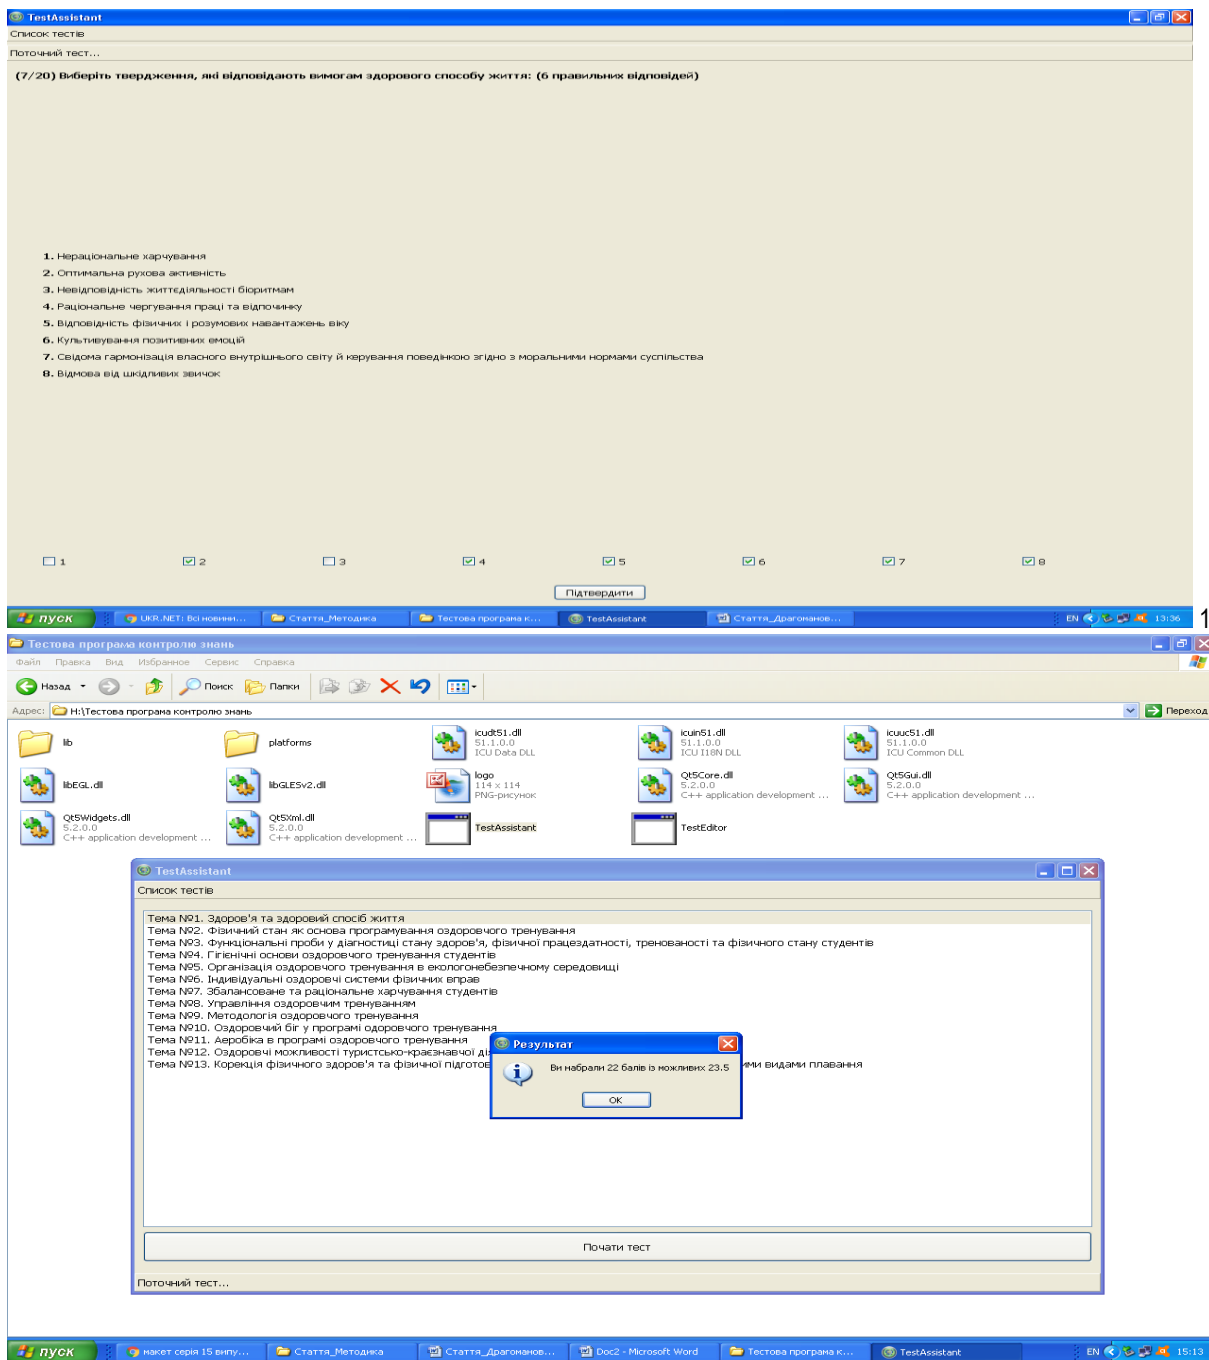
TestAssistant
Список тестів
Поточний тест...
(7/20) Виберіть твердження, які відповідають вимогам здорового способу життя: (6 правильних відповідей)

1. Нераціональне харчування
2. Оптимальна рухова активність
3. Невідповідність життєдіяльності біоритмам
4. Раціональне чергування праці та відпочинку
5. Відповідність фізичних і розумових навантажень віку
6. Культивування позитивних емоцій
7. Свідома гармонізація власного внутрішнього світу й керування поведінкою згідно з моральними нормами суспільства
8. Відмова від шкідливих звичок

1 2 3 4 5 6 7 8
Підтвердити

пуск UKR.NET: Всі новини... Стаття_Методика Тестова програма к... TestAssistant Стаття_Драгоманов... EN 13:36

1

Тестова програма контролю знань
Файл Правка Вид Избранное Сервис Справка
Назад Поиск Папки
Адрес: H:\Тестова програма контролю знань Переход
lib
platforms
icudt51.dll 51.1.0.0 ICU Data DLL
icuin51.dll 51.1.0.0 ICU I18N DLL
icuuc51.dll 51.1.0.0 ICU Common DLL
libEGL.dll
libGLESv2.dll
logo 114 x 114 PNG-рисунок
Qt5Core.dll 5.2.0.0 C++ application development ...
Qt5Gui.dll 5.2.0.0 C++ application development ...
Qt5Widgets.dll 5.2.0.0 C++ application development ...
Qt5Xml.dll 5.2.0.0 C++ application development ...
TestAssistant
TestEditor

TestAssistant
Список тестів
Тема №1. Здоров'я та здоровий спосіб життя
Тема №2. Фізичний стан як основа програмування оздоровчого тренування
Тема №3. Функціональні проби у діагностиці стану здоров'я, фізичної працездатності, тренованості та фізичного стану студентів
Тема №4. Гігієнічні основи оздоровчого тренування студентів
Тема №5. Організація оздоровчого тренування в екологонебезпечному середовищі
Тема №6. Індивідуальні оздоровчі системи фізичних вправ
Тема №7. Збалансоване та раціональне харчування студентів
Тема №8. Управління оздоровчим тренуванням
Тема №9. Методологія оздоровчого тренування
Тема №10. Оздоровчий біг у програмі одоровчого тренування
Тема №11. Аеробіка в програмі оздоровчого тренування
Тема №12. Оздоровчі можливості туристсько-краєзнавчої ді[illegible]
Тема №13. Корекція фізичного здоров'я та фізичної підготов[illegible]ими видами плавання
Результат
Ви набрали 22 балів із можливих 23.5
OK
Почати тест
Поточний тест...

пуск макет серія 15 випу... Стаття_Методика Стаття_Драгоманов... Doc2 - Microsoft Word Тестова програма к... TestAssistant EN 15:13